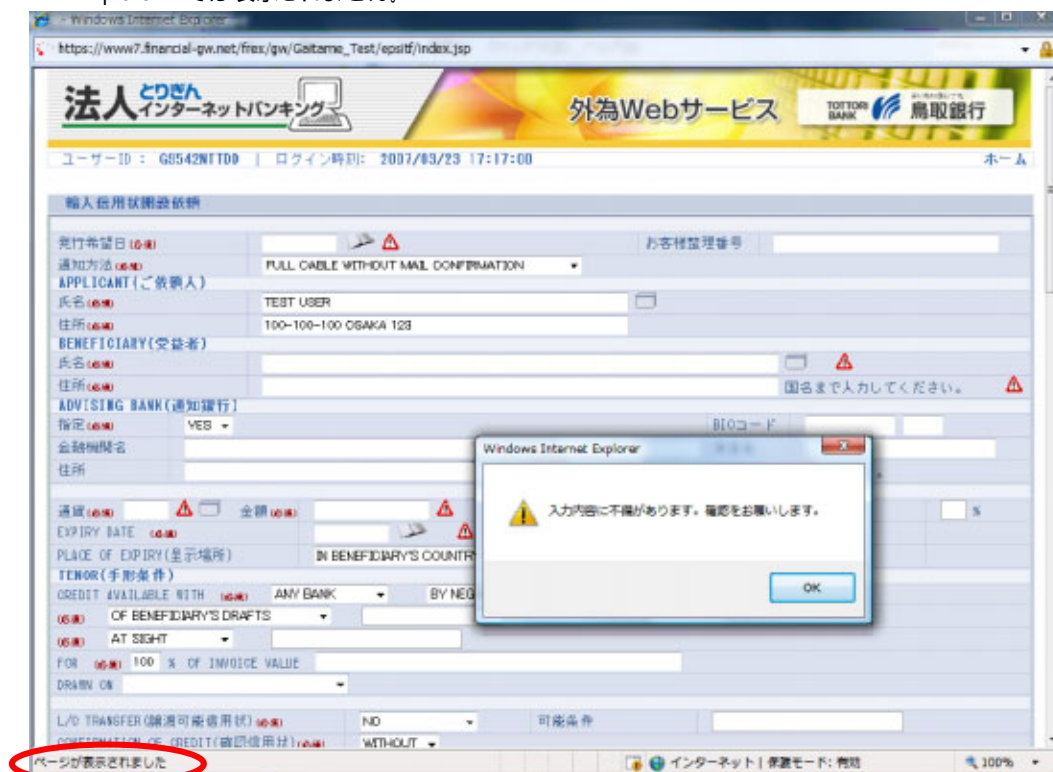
Windows Internet Explorer
https://www7.financial-gw.net/frex/gw/Gaitame_Test/epsitf/index.jsp

法人 とりぎん インターネットバンキング
外為Webサービス
TOTTORI BANK 鳥取銀行

ユーザーID： G8542NTTD0 | ログイン時刻： 2007/03/23 17:17:00
ホーム

輸入信用状開設依頼

発行希望日(必須)
お客様整理番号
通知方法(必須) FULL CABLE WITHOUT MAIL CONFIRMATION
APPLICANT(ご依頼人)
氏名(必須) TEST USER
住所(必須) 100-100-100 OSAKA 123
BENEFICIARY(受益者)
氏名(必須)
住所(必須)
国名まで入力してください。
ADVISING BANK(通知銀行)
指定(必須) YES
BICコード
金融機関名
住所
通貨(必須)
金額(必須)
%
EXPIRY DATE (必須)
PLACE OF EXPIRY(呈示場所) IN BENEFICIARY'S COUNTR
TENOR(手形条件)
CREDIT AVAILABLE WITH (必須) ANY BANK
BY NEG
(必須) OF BENEFICIARY'S DRAFTS
(必須) AT SIGHT
FOR (必須) 100 % OF INVOICE VALUE
DRAWN ON
L/C TRANSFER(譲渡可能信用状)(必須) NO
可能条件
CONFIRMATION OF CREDIT(確認信用状)(必須) WITHOUT

Windows Internet Explorer
入力内容に不備があります。確認をお願いします。
OK

ページが表示されました
インターネット | 保護モード: 有効
100%